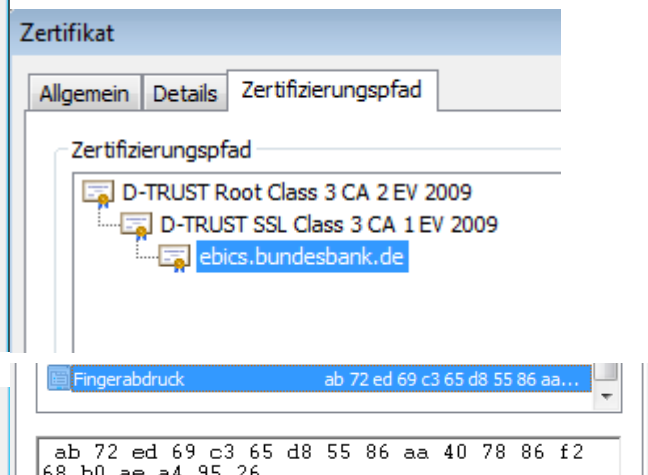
Zertifikat

Allgemein | Details | Zertifizierungspfad

Zertifizierungspfad

D-TRUST Root Class 3 CA 2 EV 2009
D-TRUST SSL Class 3 CA 1 EV 2009
ebics.bundesbank.de

Fingerabdruck ab 72 ed 69 c3 65 d8 55 86 aa...

ab 72 ed 69 c3 65 d8 55 86 aa 40 78 86 f2
68 b0 ae a4 95 26